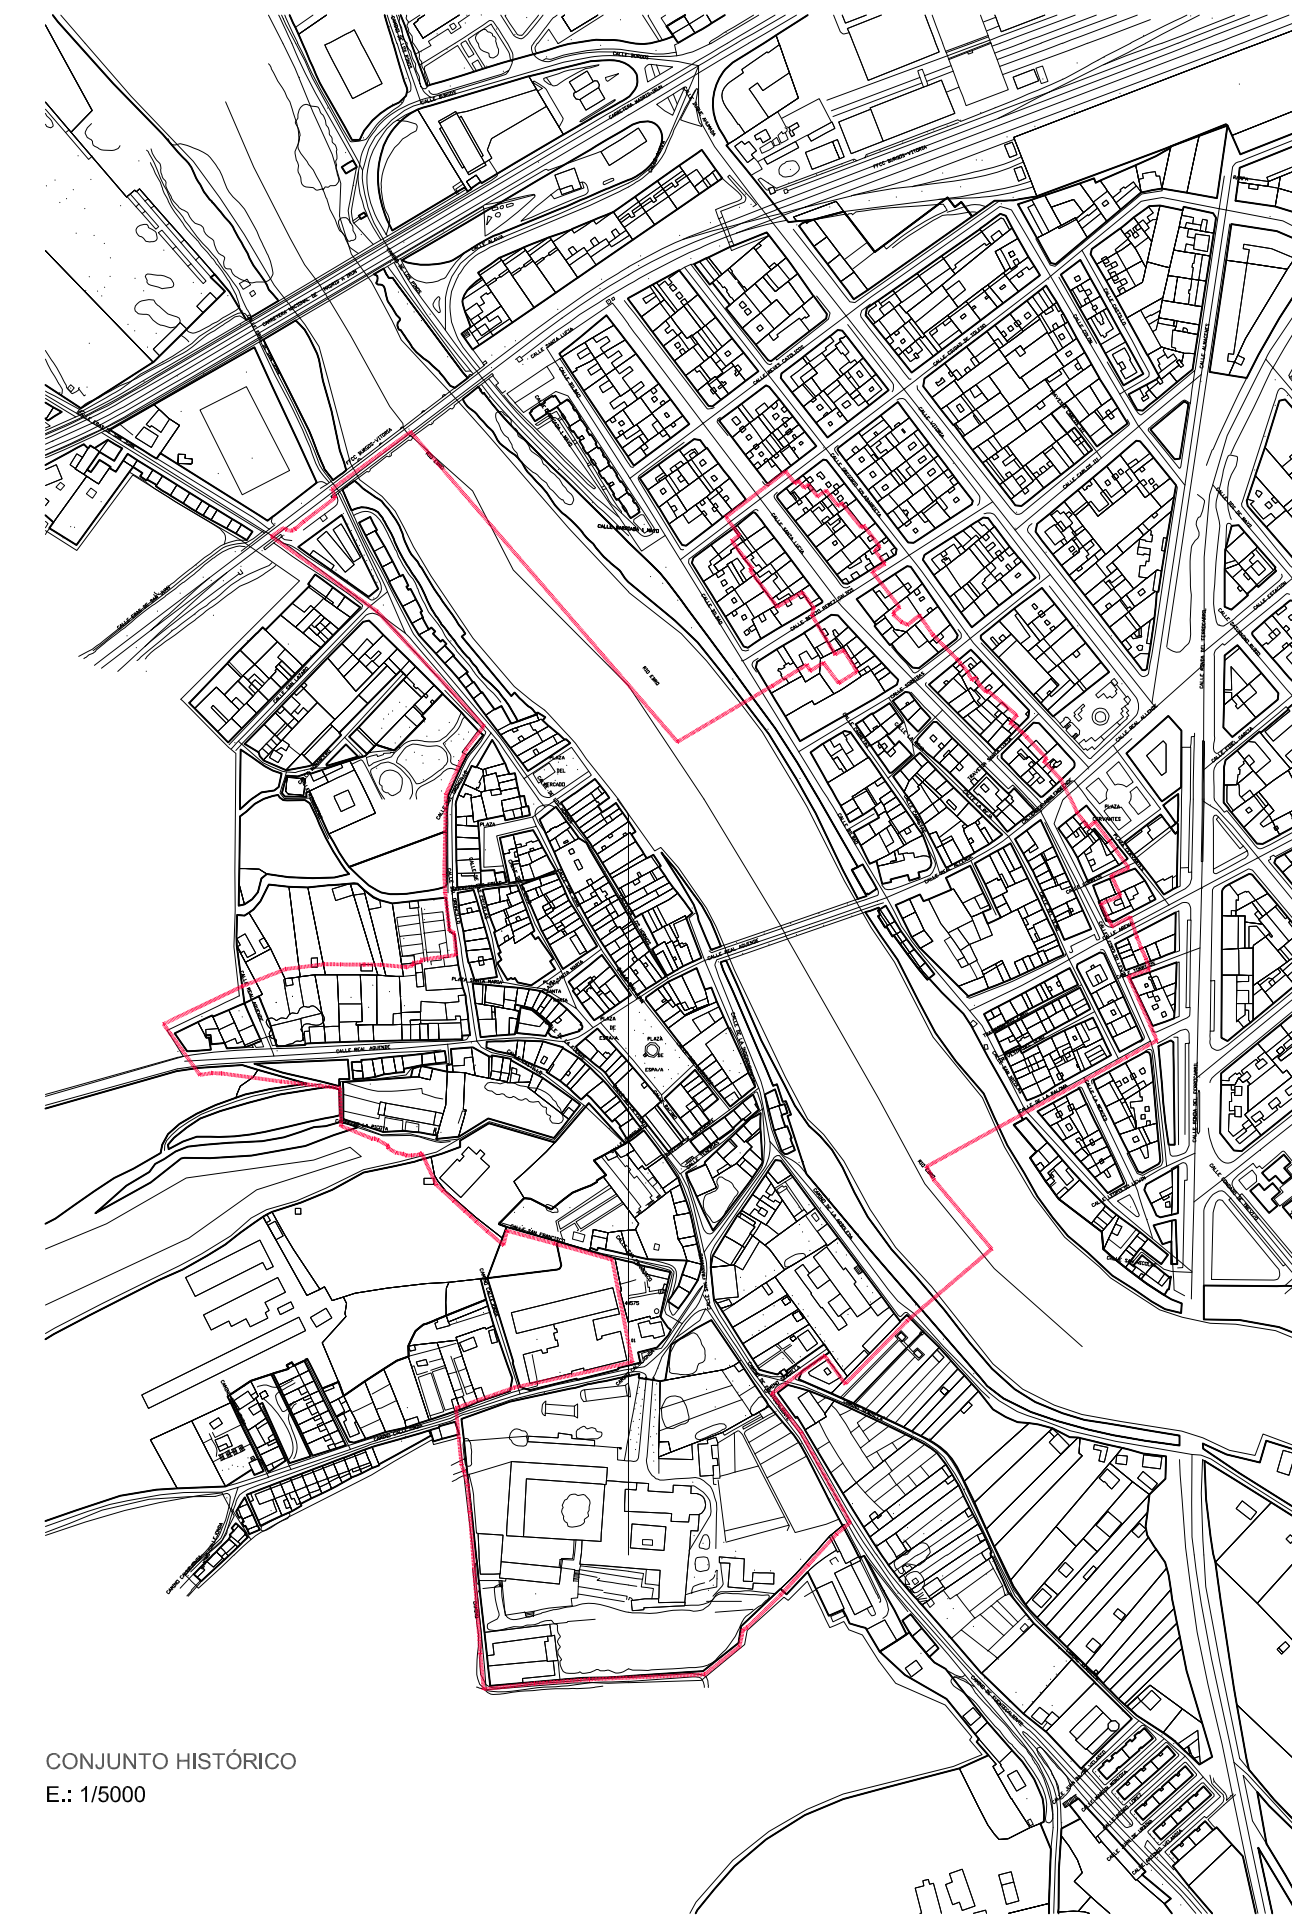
PLAZA DEL MERCADO

PLAZA DE ESPAÑA

PLAZA DE ESPAÑA

PLAZA CERVANTES

RIO EBRO

RIO EBRO

CALLE REAL AQUENDE

CALLE REAL ALLENDE

FFCC BURGOS-VITORIA

CALLE SANTA LUCIA

CALLE BURGOS

CALLE VITORIA

CONJUNTO HISTÓRICO
E.: 1/5000